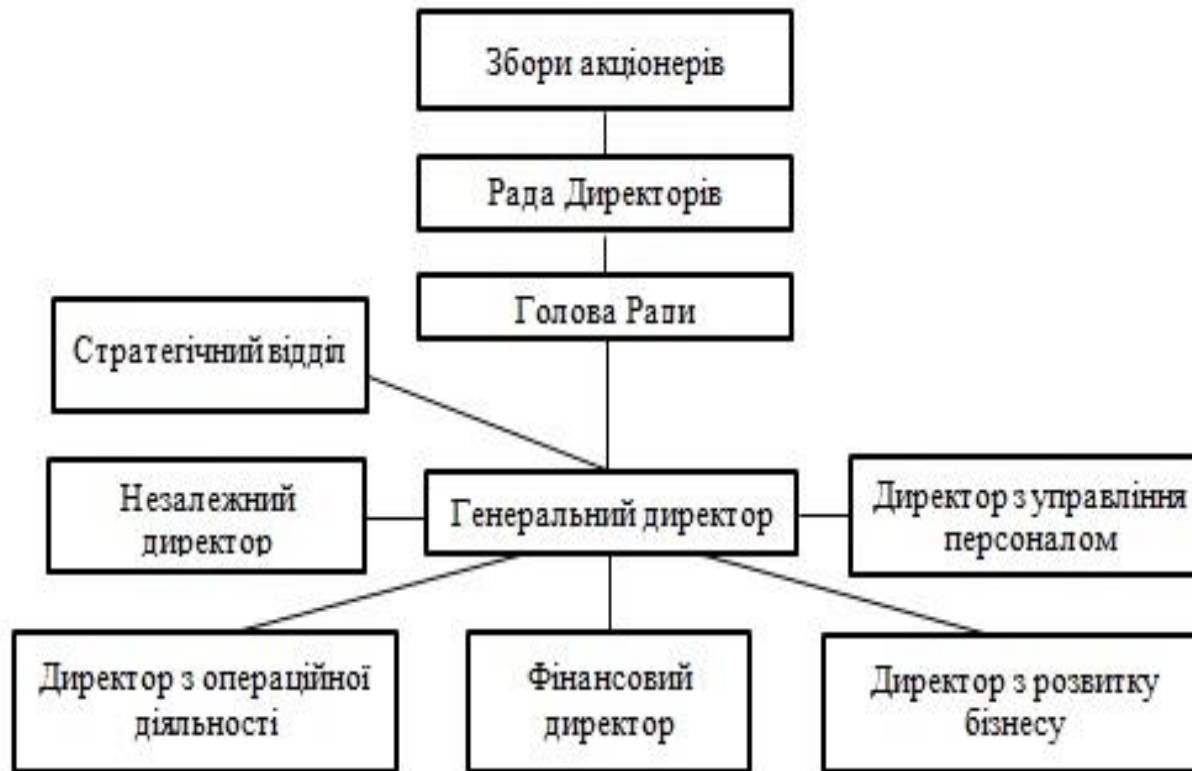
Збори акціонерів

Рада Директорів

Голова Ради

Стратегічний відділ

Незалежний директор

Генеральний директор

Директор з управління персоналом

Директор з операційної діяльності

Фінансовий директор

Директор з розвитку бізнесу